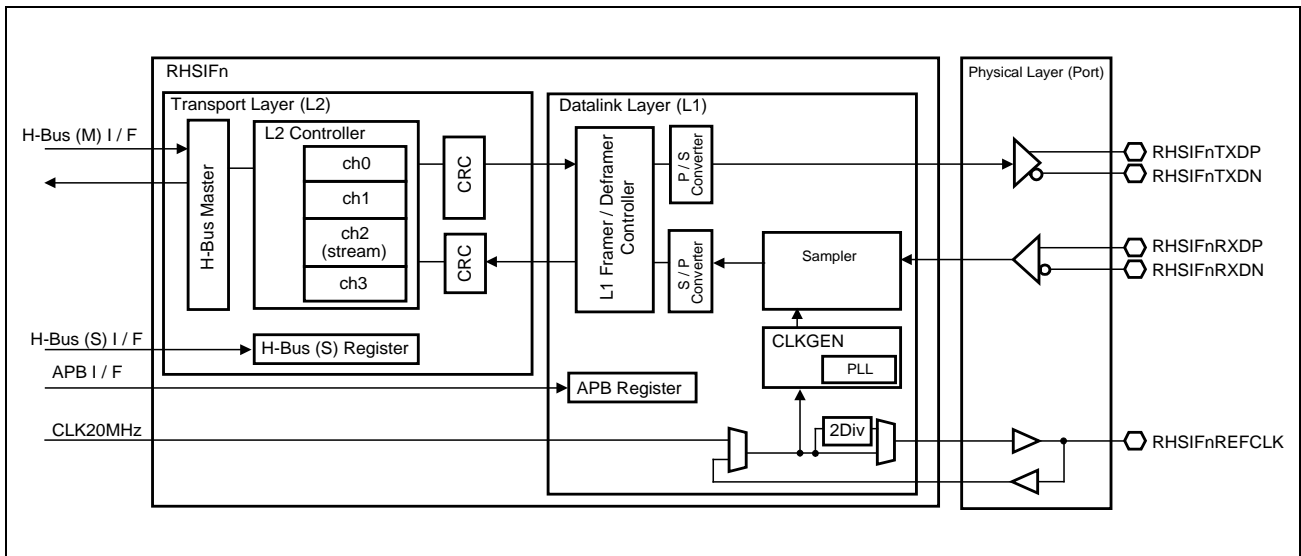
RHSIFn

Transport Layer (L2)

H-Bus (M) I / F

H-Bus Master

L2 Controller

ch0

ch1

ch2 (stream)

ch3

CRC

CRC

H-Bus (S) I / F

H-Bus (S) Register

APB I / F

CLK20MHz

Datalink Layer (L1)

L1 Framer / Deframer Controller

P / S Converter

S / P Converter

Sampler

CLKGEN

PLL

APB Register

2Div

Physical Layer (Port)

RHSIFnTXDP

RHSIFnTXDN

RHSIFnRXDP

RHSIFnRXDN

RHSIFnREFCLK